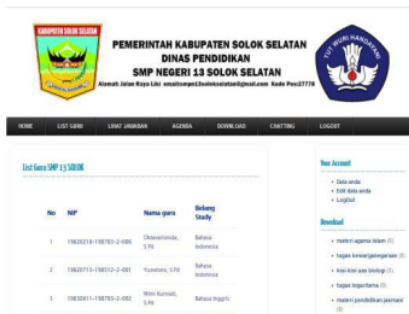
KABUPATEN SOLOK SELATAN

PEMERINTAH KABUPATEN SOLOK SELATAN
DINAS PENDIDIKAN
SMP NEGERI 13 SOLOK SELATAN
Alamat: Jalan Raya Liki email:smpn13solokselatan@gmail.com Kode Pos:27776

TUT WURI HANDAYANI

HOME | LIST GURU | LIHAT JAWABAN | AGENDA | DOWNLOAD | CHATTING | LOGOUT

List Guru SMP 13 SOLOK

| No | NIP | Nama guru | Bidang Study |
|---|---|---|---|
| 1 | 19820218-198703-2-006 | Oktaviarianda, S.Pd | Bahasa Indonesia |
| 2 | 19820715-198703-2-001 | Yusnilani, S.Pd | Bahasa Indonesia |
| 3 | 19830411-198703-2-002 | Weni Kurniati, S.Pd | Bahasa Inggris |

Your Account
• Data anda
• Edit data anda
• LogOut

Download
• materi agama islam (1)
• tugas kewarganegaraan (1)
• kisi-kisi ujian biologi (1)
• tugas logaritama (1)
• materi pendidikan jasmani (1)